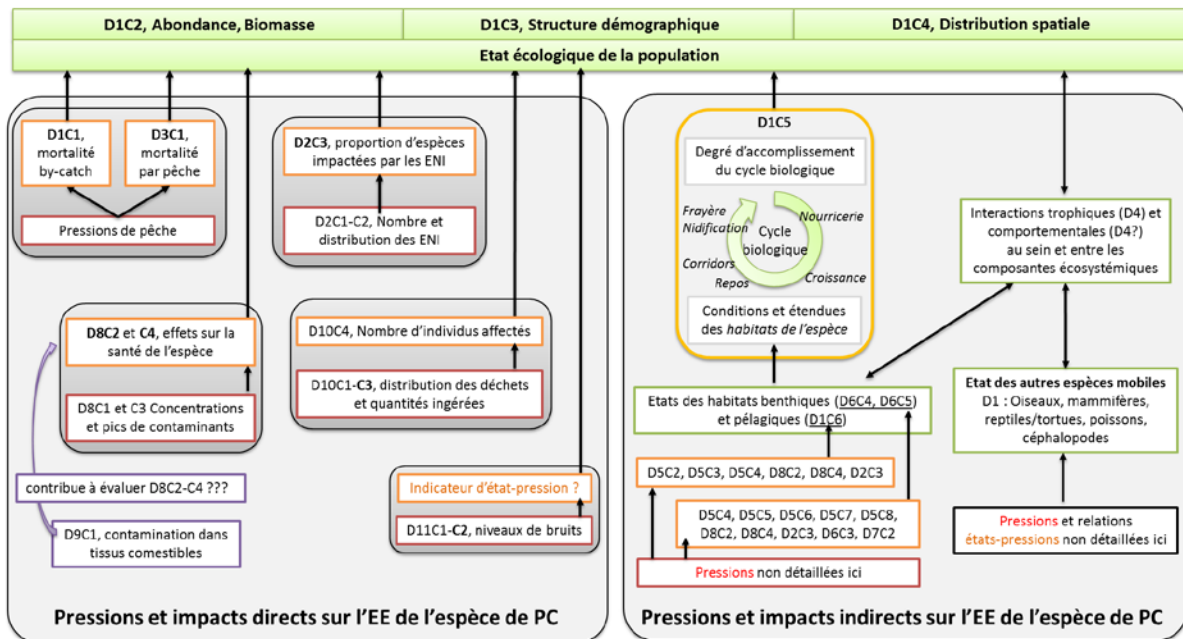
D1C2, Abondance, Biomasse
D1C3, Structure démographique
D1C4, Distribution spatiale
Etat écologique de la population

D1C1, mortalité by-catch
D3C1, mortalité par pêche
Pressions de pêche

D2C3, proportion d'espèces impactées par les ENI
D2C1-C2, Nombre et distribution des ENI

D8C2 et C4, effets sur la santé de l'espèce
D8C1 et C3 Concentrations et pics de contaminants

D10C4, Nombre d'individus affectés
D10C1-C3, distribution des déchets et quantités ingérées

contribue à évaluer D8C2-C4 ???
D9C1, contamination dans tissus comestibles

Indicateur d'état-pression ?
D11C1-C2, niveaux de bruits

Pressions et impacts directs sur l'EE de l'espèce de PC

D1C5
Degré d'accomplissement du cycle biologique
Frayère
Nidification
Nourricerie
Cycle biologique
Corridors
Repos
Croissance
Conditions et étendues des habitats de l'espèce

Interactions trophiques (D4) et comportementales (D4?) au sein et entre les composantes écosystémiques

Etats des habitats benthiques (D6C4, D6C5) et pélagiques (D1C6)

Etat des autres espèces mobiles
D1 : Oiseaux, mammifères, reptiles/tortues, poissons, céphalopodes

D5C2, D5C3, D5C4, D8C2, D8C4, D2C3
D5C4, D5C5, D5C6, D5C7, D5C8, D8C2, D8C4, D2C3, D6C3, D7C2
Pressions non détaillées ici

Pressions et relations états-pressions non détaillées ici

Pressions et impacts indirects sur l'EE de l'espèce de PC